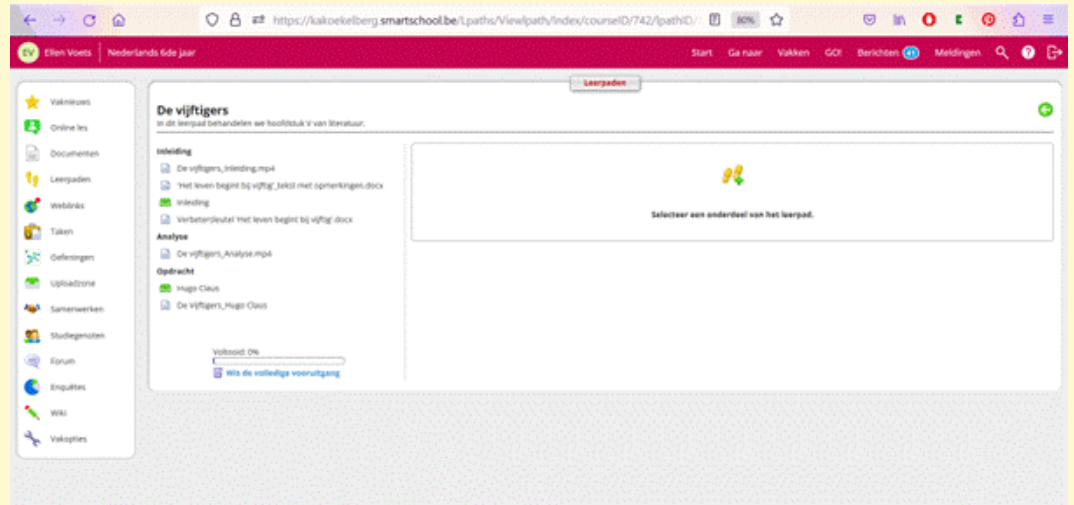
https://kakoekelberg.smartschool.be/Lpaths/Viewlpath/Index/courseID/742/lpathID/ 80%

EV Ellen Voets | Nederlands 6de jaar

Start Ga naar Vakken GO! Berichten 41 Meldingen

Vaknieuws
Online les
Documenten
Leerpaden
Weblinks
Taken
Oefeningen
Uploadzone
Samenwerken
Studiegenoten
Forum
Enquêtes
Wiki
Vakopties

Leerpaden

De vijftigers
In dit leerpad behandelen we hoofdstuk V van literatuur.

Inleiding
De vijftigers_Inleiding.mp4
'Het leven begint bij vijftig'_tekst met opmerkingen.docx
Inleiding
Verbetersleutel 'Het leven begint bij vijftig'.docx
Analyse
De vijftigers_Analyse.mp4
Opdracht
Hugo Claus
De Vijftigers_Hugo Claus

Voltooid: 0%
Wis de volledige vooruitgang

Selecteer een onderdeel van het leerpad.